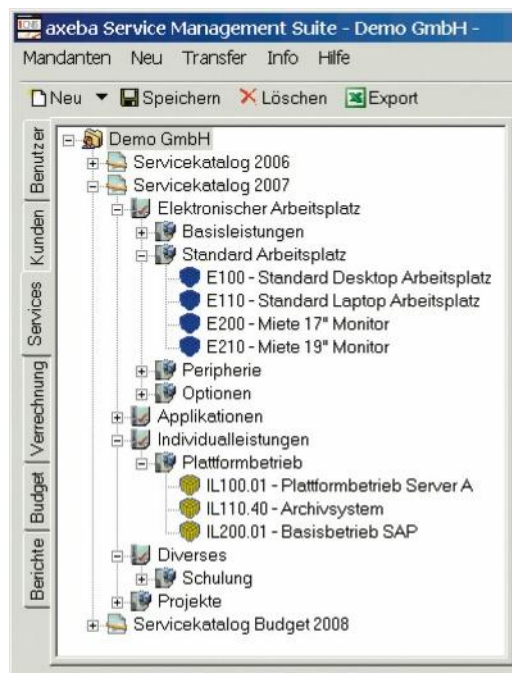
axeba Service Management Suite - Demo GmbH -

Mandanten Neu Transfer Info Hilfe

Neu Speichern Löschen Export

Benutzer
Kunden
Services
Verrechnung
Budget
Berichte

Demo GmbH
Servicekatalog 2006
Servicekatalog 2007
Elektronischer Arbeitsplatz
Basisleistungen
Standard Arbeitsplatz
E100 - Standard Desktop Arbeitsplatz
E110 - Standard Laptop Arbeitsplatz
E200 - Miete 17" Monitor
E210 - Miete 19" Monitor
Peripherie
Optionen
Applikationen
Individualleistungen
Plattformbetrieb
IL100.01 - Plattformbetrieb Server A
IL110.40 - Archivsystem
IL200.01 - Basisbetrieb SAP
Diverses
Schulung
Projekte
Servicekatalog Budget 2008